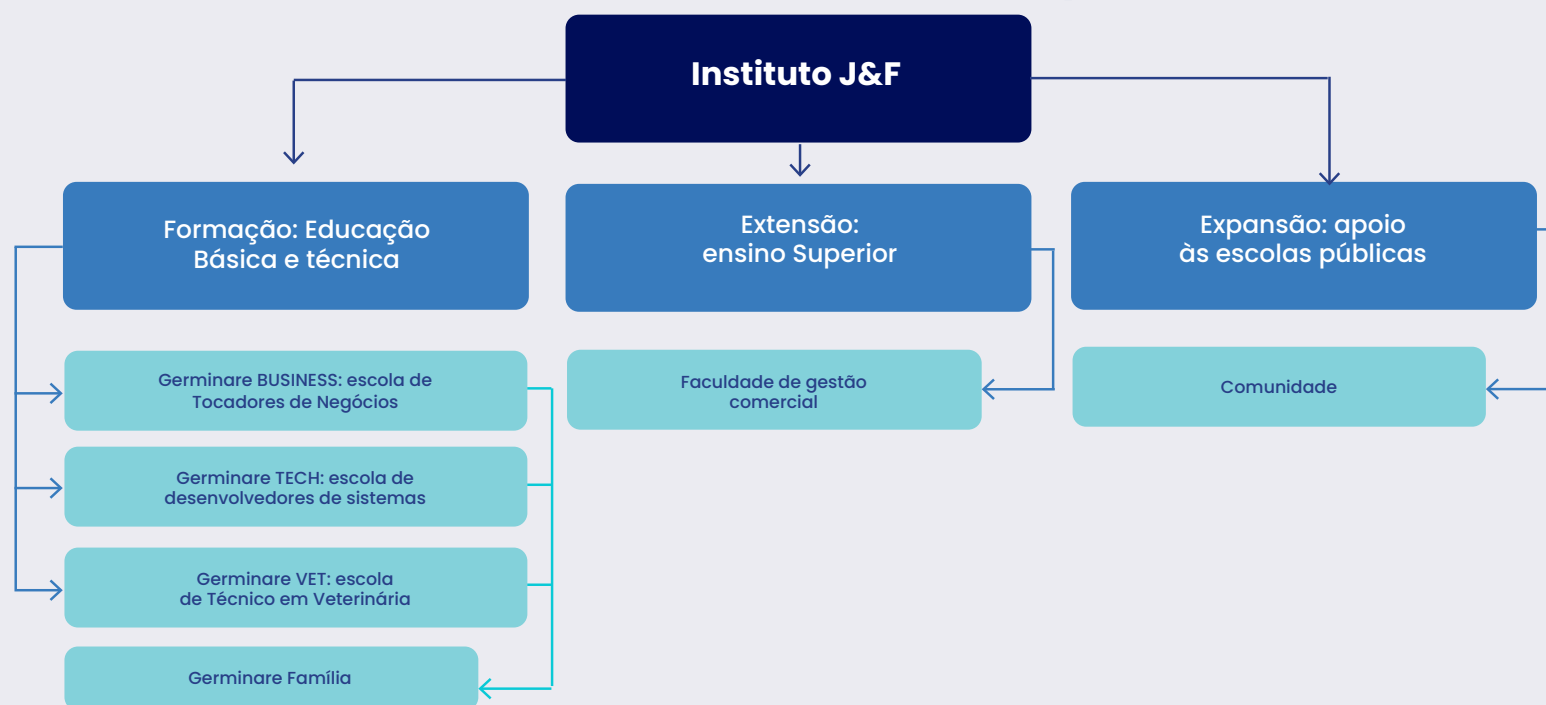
Instituto J&F

Formação: Educação Básica e técnica

Extensão: ensino Superior

Expansão: apoio às escolas públicas

Germinare BUSINESS: escola de Tocadores de Negócios

Germinare TECH: escola de desenvolvedores de sistemas

Germinare VET: escola de Técnico em Veterinária

Germinare Família

Faculdade de gestão comercial

Comunidade